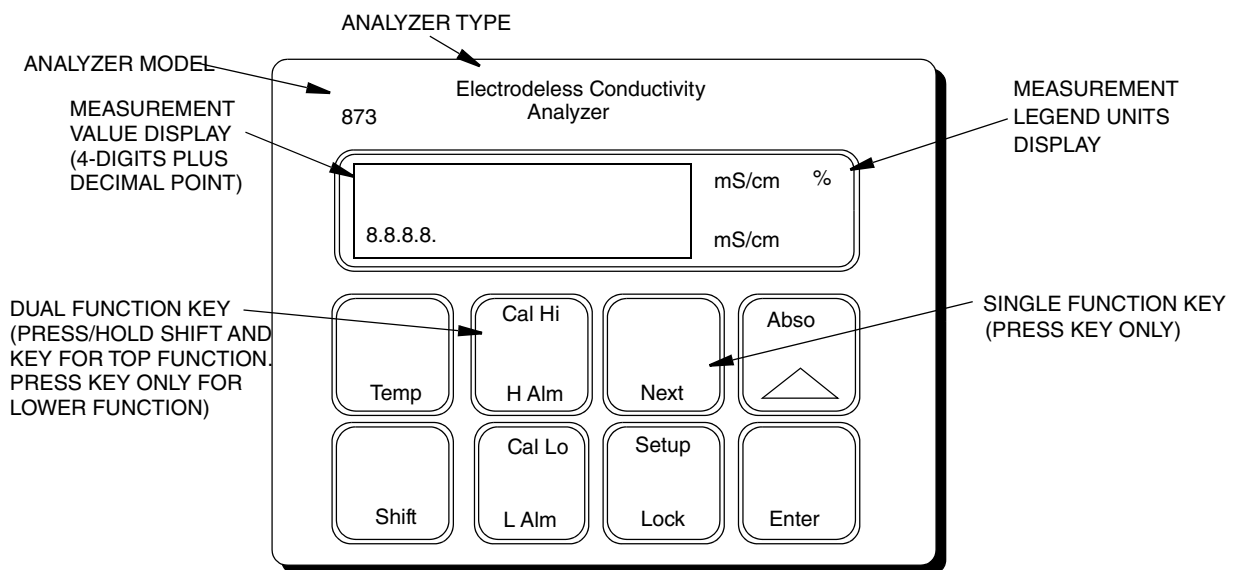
ANALYZER TYPE

ANALYZER MODEL

873

Electrodeless Conductivity Analyzer

MEASUREMENT VALUE DISPLAY (4-DIGITS PLUS DECIMAL POINT)

MEASUREMENT LEGEND UNITS DISPLAY

8.8.8.8.

mS/cm

%

mS/cm

DUAL FUNCTION KEY (PRESS/HOLD SHIFT AND KEY FOR TOP FUNCTION. PRESS KEY ONLY FOR LOWER FUNCTION)

SINGLE FUNCTION KEY (PRESS KEY ONLY)

Temp

Cal Hi

H Alm

Next

Abso

Shift

Cal Lo

L Alm

Setup

Lock

Enter